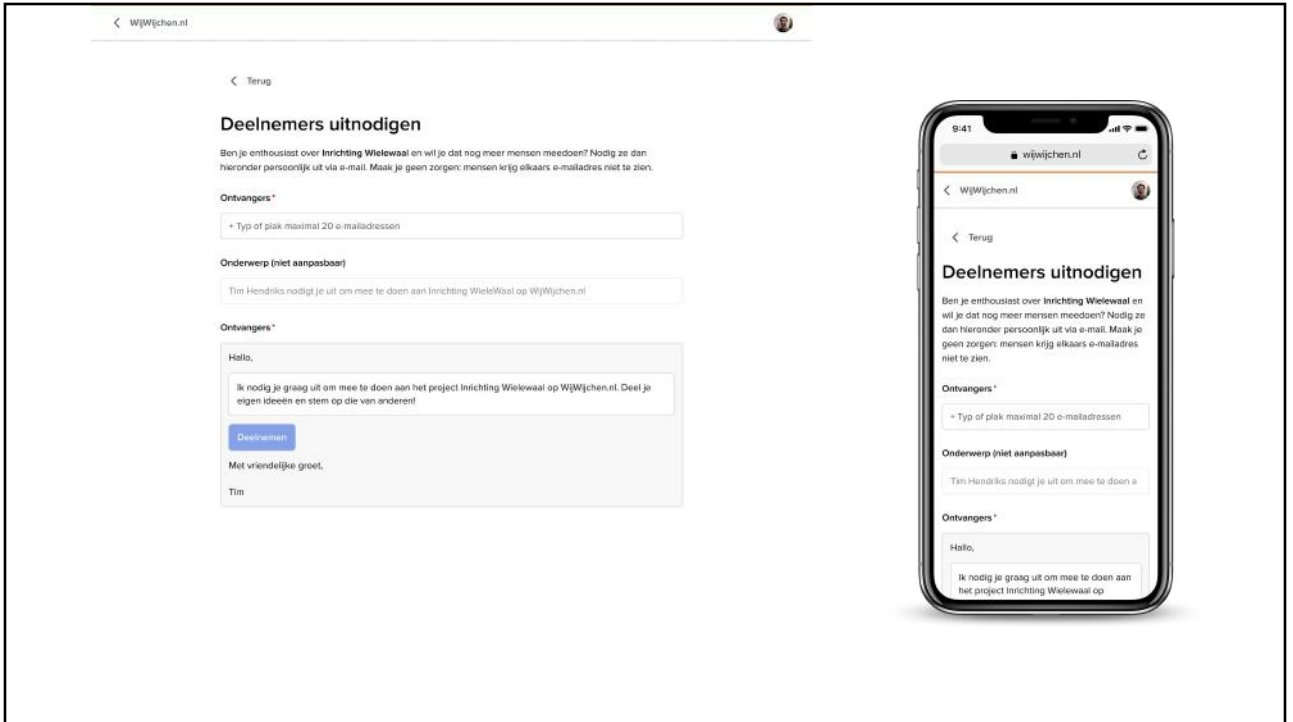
< WijWijchen.nl

< Terug

Deelnemers uitnodigen

Ben je enthousiast over **Inrichting Wielewaal** en wil je dat nog meer mensen meedoen? Nodig ze dan hieronder persoonlijk uit via e-mail. Maak je geen zorgen: mensen krijg elkaars e-mailadres niet te zien.

Ontvangers*

+ Typ of plak maximal 20 e-mailadressen

Onderwerp (niet aanpasbaar)

Tim Hendriks nodigt je uit om mee te doen aan Inrichting WieleWaal op WijWijchen.nl

Ontvangers*

Hallo,

Ik nodig je graag uit om mee te doen aan het project Inrichting Wielewaal op WijWijchen.nl. Deel je eigen ideeën en stem op die van anderen!

Deelnemen

Met vriendelijke groet,

Tim

9:41

wijwijchen.nl

< WijWijchen.nl

< Terug

Deelnemers uitnodigen

Ben je enthousiast over **Inrichting Wielewaal** en wil je dat nog meer mensen meedoen? Nodig ze dan hieronder persoonlijk uit via e-mail. Maak je geen zorgen: mensen krijg elkaars e-mailadres niet te zien.

Ontvangers*

+ Typ of plak maximal 20 e-mailadressen

Onderwerp (niet aanpasbaar)

Tim Hendriks nodigt je uit om mee te doen a

Ontvangers*

Hallo,

Ik nodig je graag uit om mee te doen aan het project Inrichting Wielewaal op